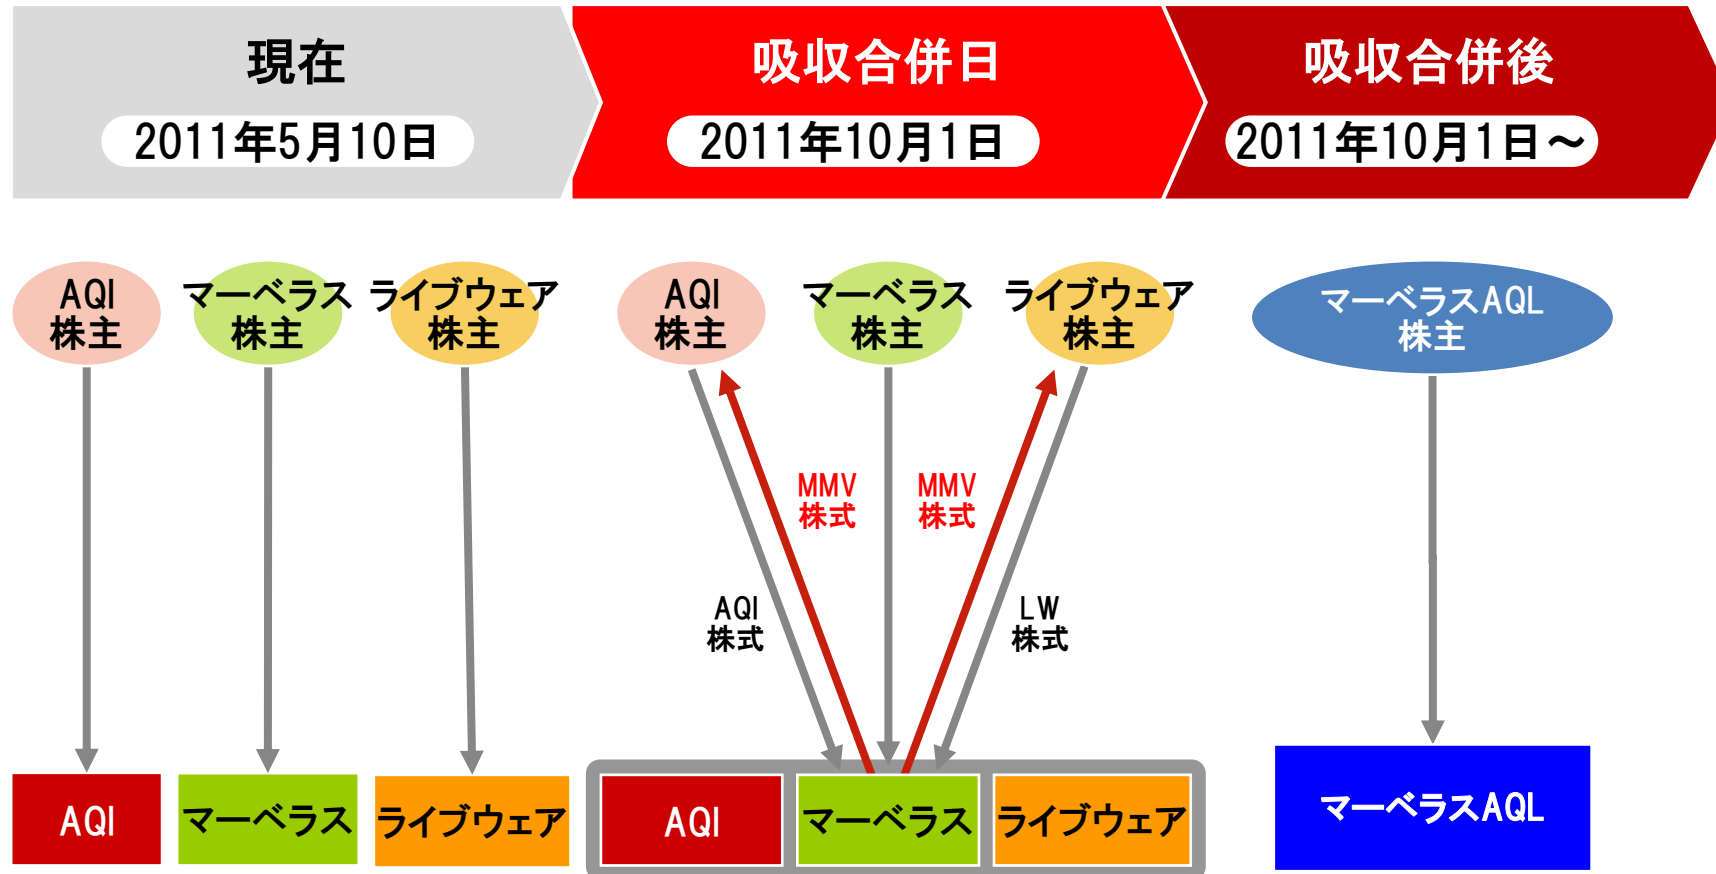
現在
2011年5月10日

吸収合併日
2011年10月1日

吸収合併後
2011年10月1日～

AQI
株主

マーベラス
株主

ライブウェア
株主

AQI
株主

マーベラス
株主

ライブウェア
株主

マーベラスAQL
株主

MMV
株式

MMV
株式

AQI
株式

LW
株式

AQI

マーベラス

ライブウェア

AQI

マーベラス

ライブウェア

マーベラスAQL